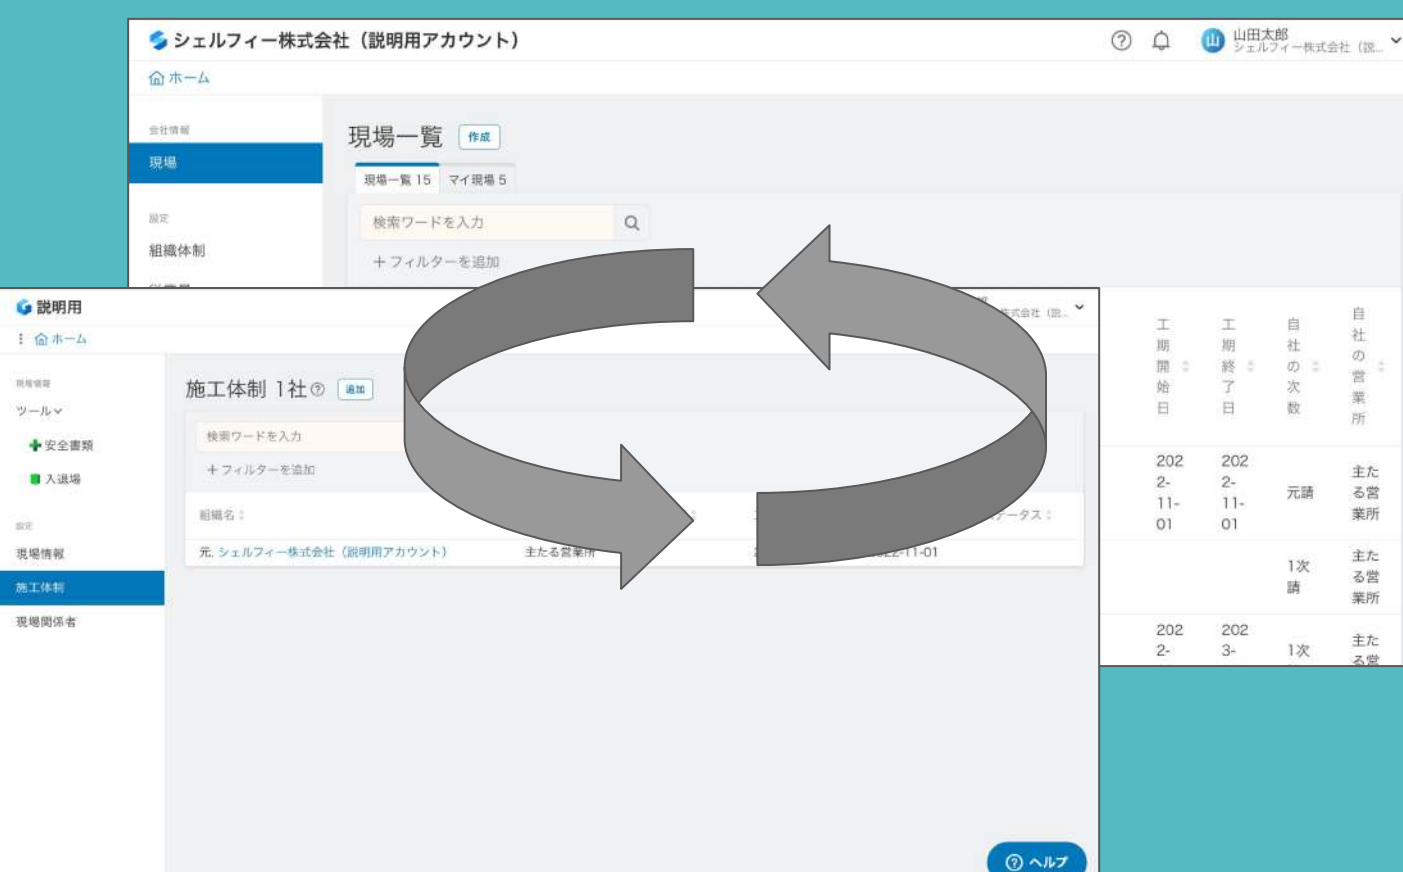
シェルフィー株式会社（説明用アカウント）
山田太郎
シェルフィー株式会社（説...
ホーム

会社情報
現場
設定
組織体制

現場一覧 作成
現場一覧 15 マイ現場 5
検索ワードを入力
＋フィルターを追加

| 工期開始日 | 工期終了日 | 自社の次数 | 自社の営業所 |
|---|---|---|---|
| 2022-11-01 | 2022-11-01 | 元請 | 主たる営業所 |
| | | 1次請 | 主たる営業所 |
| 2022- | 2023- | 1次 | 主たる営 |

説明用
ホーム
現場情報
ツール
安全書類
入退場
設定
現場情報
施工体制
現場関係者

施工体制 1社 追加
検索ワードを入力
＋フィルターを追加
組織名
ステータス
元 シェルフィー株式会社（説明用アカウント） 主たる営業所 2022-11-01

株式会社（説...

ヘルプ